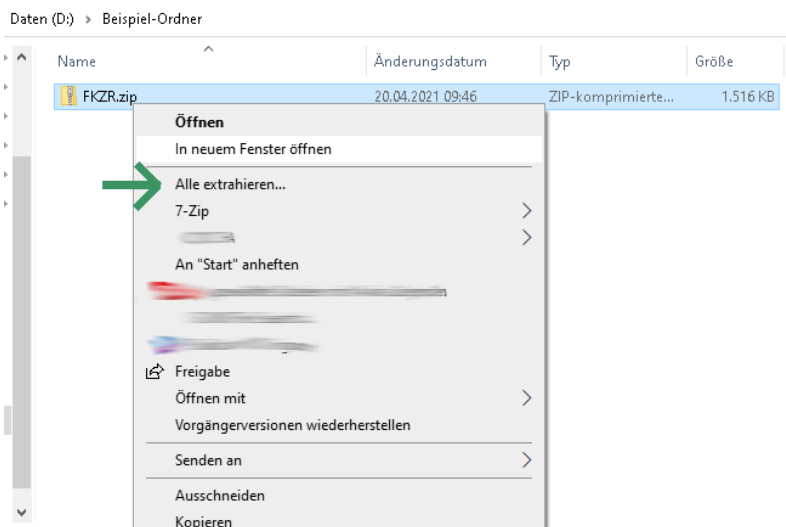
Daten (D:) > Beispiel-Ordner

| Name | Änderungsdatum | Typ | Größe |
|---|---|---|---|
| FKZR.zip | 20.04.2021 09:46 | ZIP-komprimierte... | 1.516 KB |

Öffnen
In neuem Fenster öffnen
Alle extrahieren...
7-Zip
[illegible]
An "Start" anheften
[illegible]
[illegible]
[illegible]
Freigabe
Öffnen mit
Vorgängerversionen wiederherstellen
Senden an
Ausschneiden
Kopieren